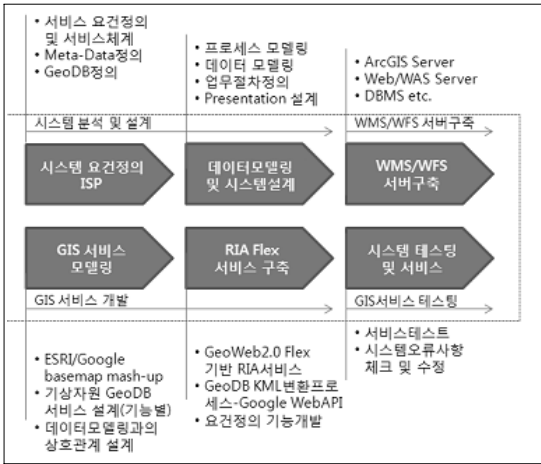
• 서비스 요건정의 및 서비스체계
• Meta-Data정의
• GeoDB정의

• 프로세스 모델링
• 데이터 모델링
• 업무절차정의
• Presentation 설계

• ArcGIS Server
• Web/WAS Server
• DBMS etc.

시스템 분석 및 설계

WMS/WFS 서버구축

시스템 요건정의 ISP

데이터모델링 및 시스템설계

WMS/WFS 서버구축

GIS 서비스 모델링

RIA Flex 서비스 구축

시스템 테스팅 및 서비스

GIS 서비스 개발

GIS서비스 테스팅

• ESRI/Google basemap mash-up
• 기상자원 GeoDB 서비스 설계(기능별)
• 데이터모델링과의 상호관계 설계

• GeoWeb2.0 Flex 기반 RIA서비스
• GeoDB KML변환프로세스-Google WebAPI
• 요건정의 기능개발

• 서비스테스트
• 시스템오류사항 체크 및 수정